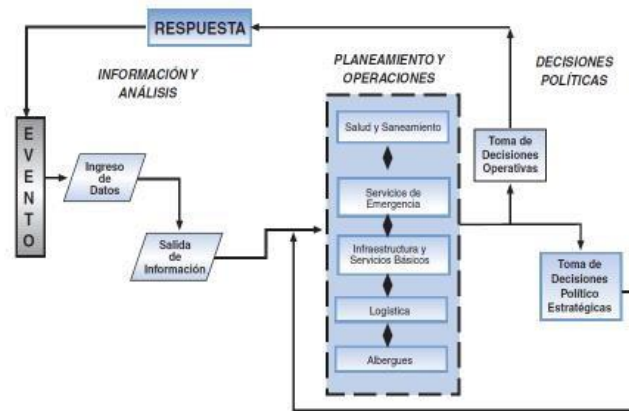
RESPUESTA

INFORMACIÓN Y ANÁLISIS

PLANEAMIENTO Y OPERACIONES

DECISIONES POLÍTICAS

E V E N T O

Ingreso de Datos

Salida de Información

Salud y Saneamiento

Servicios de Emergencia

Infraestructura y Servicios Básicos

Logística

Albergues

Toma de Decisiones Operativas

Toma de Decisiones Político Estratégicas